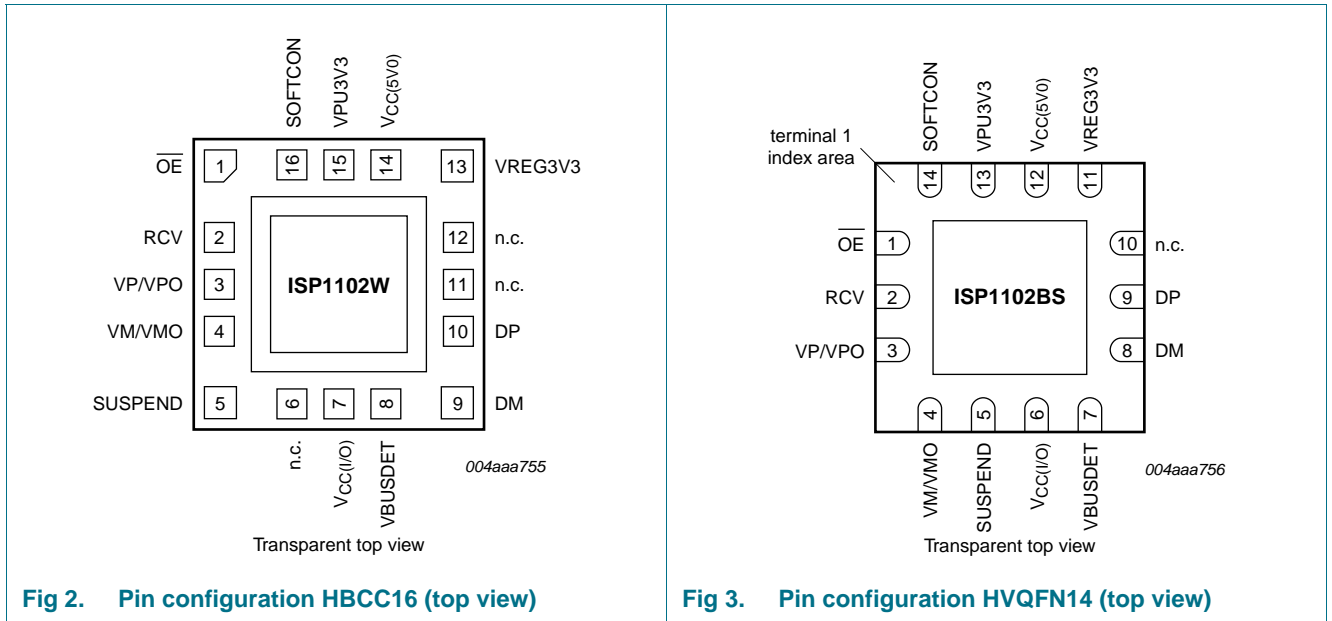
SOFTCON
VPU3V3
$V_{CC(5V0)}$

$\overline{OE}$ 1
16
15
14
13 VREG3V3

RCV 2
12 n.c.

VP/VPO 3
ISP1102W
11 n.c.

VM/VMO 4
10 DP

SUSPEND 5
6
7
8
9 DM

n.c.
$V_{CC(I/O)}$
VBUSDET

004aaa755

Transparent top view

Fig 2. Pin configuration HBCC16 (top view)

terminal 1 index area

SOFTCON
VPU3V3
$V_{CC(5V0)}$
VREG3V3

14
13
12
11

$\overline{OE}$ 1
10 n.c.

RCV 2
ISP1102BS
9 DP

VP/VPO 3
8 DM

4
5
6
7

VM/VMO
SUSPEND
$V_{CC(I/O)}$
VBUSDET

004aaa756

Transparent top view

Fig 3. Pin configuration HVQFN14 (top view)